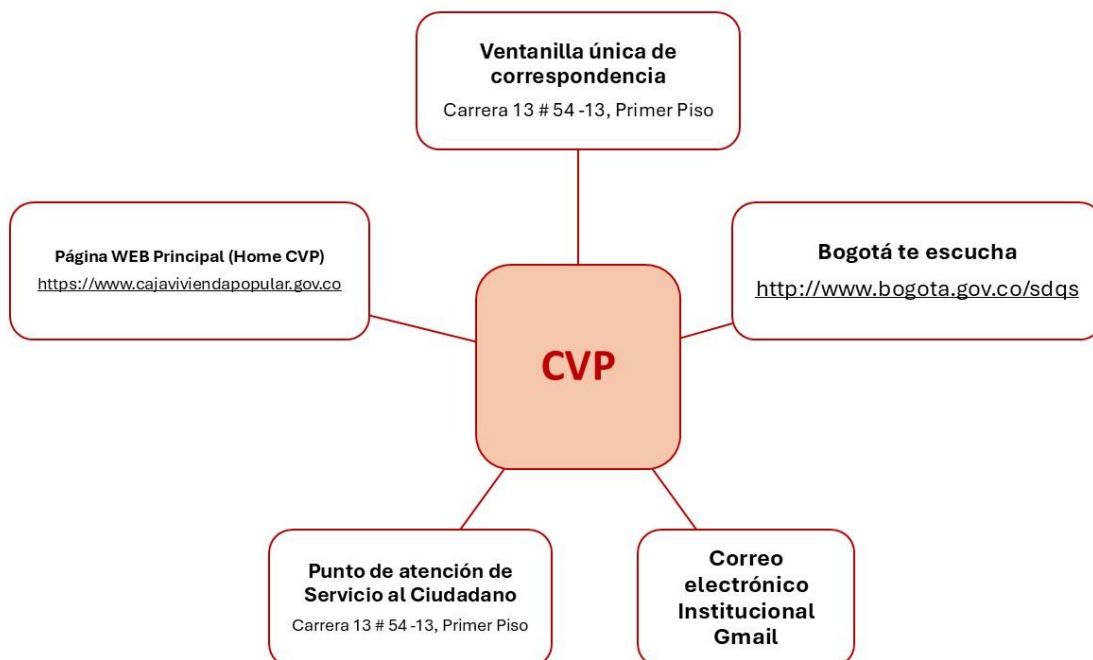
Ventanilla única de correspondencia
Carrera 13 # 54 -13, Primer Piso

Página WEB Principal (Home CVP)
https://www.cajaviviendapopular.gov.co

Bogotá te escucha
http://www.bogota.gov.co/sdqs

CVP

Punto de atención de Servicio al Ciudadano
Carrera 13 # 54 -13, Primer Piso

Correo electrónico Institucional Gmail